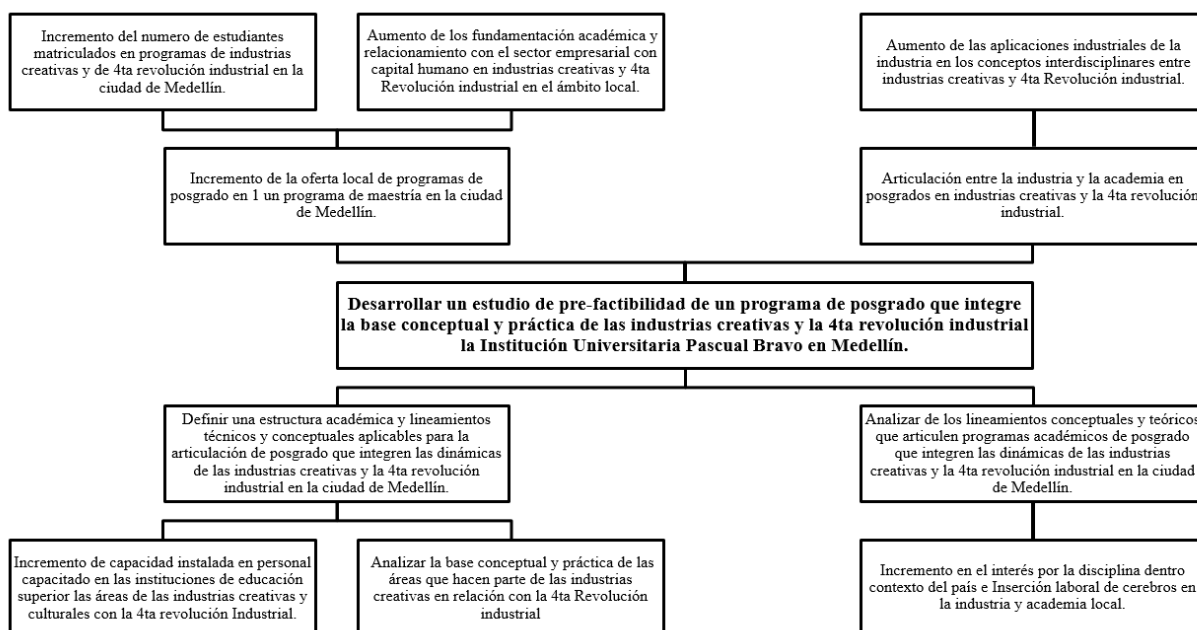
Incremento del numero de estudiantes matriculados en programas de industrias creativas y de 4ta revolución industrial en la ciudad de Medellín.

Aumento de los fundamentación académica y relacionamiento con el sector empresarial con capital humano en industrias creativas y 4ta Revolución industrial en el ámbito local.

Aumento de las aplicaciones industriales de la industria en los conceptos interdisciplinares entre industrias creativas y 4ta Revolución industrial.

Incremento de la oferta local de programas de posgrado en 1 un programa de maestría en la ciudad de Medellín.

Articulación entre la industria y la academia en posgrados en industrias creativas y la 4ta revolución industrial.

Desarrollar un estudio de pre-factibilidad de un programa de posgrado que integre la base conceptual y práctica de las industrias creativas y la 4ta revolución industrial la Institución Universitaria Pascual Bravo en Medellín.

Definir una estructura académica y lineamientos técnicos y conceptuales aplicables para la articulación de posgrado que integren las dinámicas de las industrias creativas y la 4ta revolución industrial en la ciudad de Medellín.

Analizar de los lineamientos conceptuales y teóricos que articulen programas académicos de posgrado que integren las dinámicas de las industrias creativas y la 4ta revolución industrial en la ciudad de Medellín.

Incremento de capacidad instalada en personal capacitado en las instituciones de educación superior las áreas de las industrias creativas y culturales con la 4ta revolución Industrial.

Analizar la base conceptual y práctica de las áreas que hacen parte de las industrias creativas en relación con la 4ta Revolución industrial

Incremento en el interés por la disciplina dentro contexto del país e Inserción laboral de cerebros en la industria y academia local.